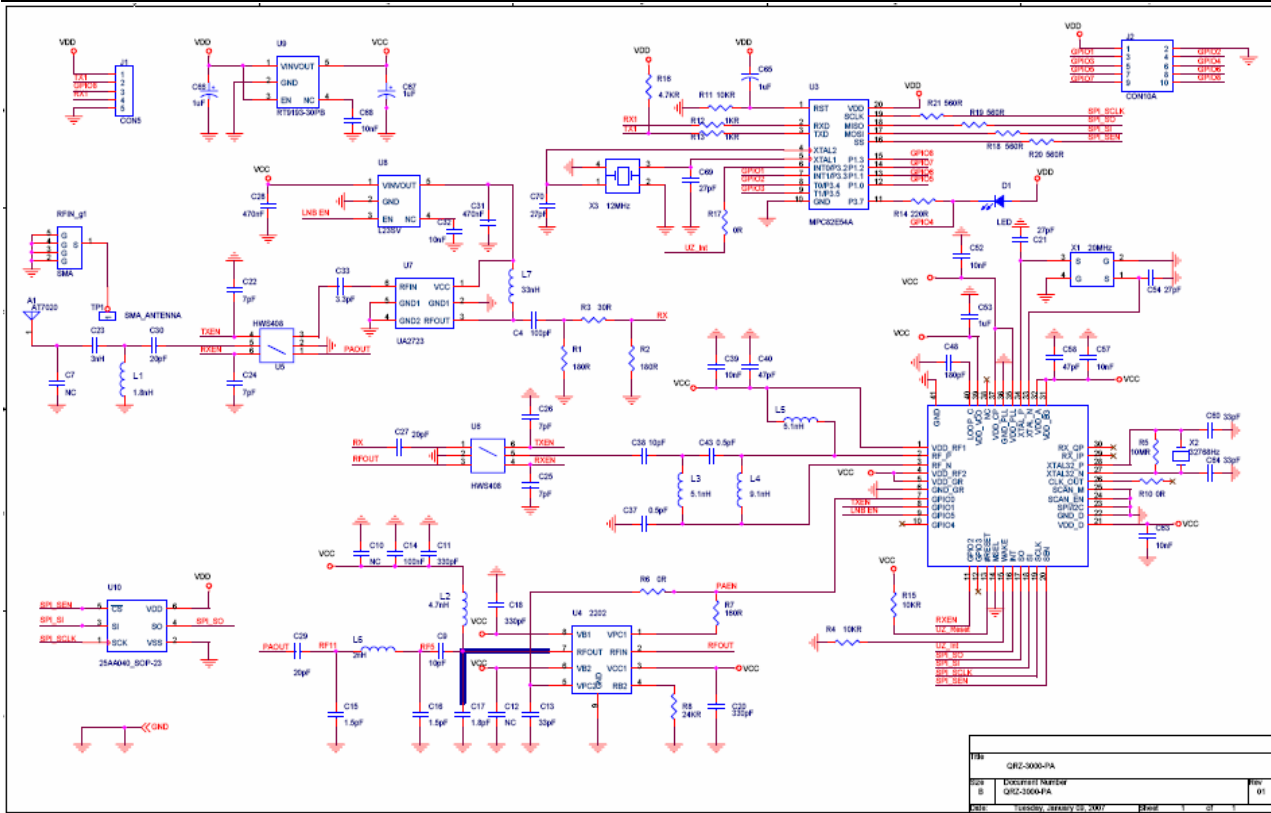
VDD
J1
TX1 1
GPIO6 2
RX1 3
4
5
CON5

VDD
U9
C66 1uF
1 VINVOUT 5
2 GND
3 EN NC 4
RT9193-30PB
VCC
C67 1uF
C68 10nF

VDD
R18 4.7KR
VDD
C65 1uF
R11 10KR
RX1
TX1
R12 1KR
R13 1KR
U3
1 RST VDD 20
2 RXD SCLK 19
3 TXD MISO 18
MOSI 17
SS 16
4 XTAL2
5 XTAL1 P1.3 15
6 INT0/P3.2 P1.2 14
7 INT1/P3.3 P1.1 13
8 T0/P3.4 P1.0 12
9 T1/P3.5
10 GND P3.7 11
MPC82E54A
VDD
R21 560R
R19 560R
R18 560R
R20 560R
SPI_SCLK
SPI_SO
SPI_SI
SPI_SEN
GPIO8
GPIO7
GPIO6
GPIO5
GPIO1
GPIO2
GPIO3
C70 27pF
X3 12MHz
C69 27pF
R17 0R
UZ_Int
D1
VDD
R14 220R
GPIO4
LED

VDD
J2
GPIO1 1 2 GPIO2
GPIO3 3 4 GPIO4
GPIO5 5 6 GPIO6
GPIO7 7 8 GPIO8
9 10
CON10A

VCC
U8
C28 470nF
1 VINVOUT 5
2 GND
LNS EN 3 EN NC 4
L2387
C32 10nF
C31 470nF

RFIN_g1
G S
SMA
A1 AT7020
TP1
SMA_ANTENNA
C23 3nH
C30 20pF
C7 NC
L1 1.8nH
C22 7pF
TXEN
RXEN
HWS408
U5
PAOUT
C24 7pF
C33 3.3pF
U7
6 RFIN VCC 4
5 GND1 GND1 2
4 GND2 RFOUT 3
UA2723
L7 33nH
C4 100pF
R3 30R
RX
R1 180R
R2 180R

VCC
C39 10nF
C40 47pF
L5 5.1nH

VCC
C52 10nF
VCC
C53 1uF
C48 180pF
C21 27pF
X1 20MHz
S G
G S
C54 27pF
C58 47pF
C57 10nF
VCC

RX
C27 20pF
RFOUT
U6
HWS408
TXEN
RXEN
C26 7pF
C25 7pF
C38 10pF
C43 0.5pF
L3 5.1nH
L4 9.1nH
C37 0.5pF

VCC
GND
LOOP_C
VDD_VCO
NC
GND_DP
GND_PLL
VDD_PLL
XTAL_P
XTAL_N
VDD_A
VDD_BB
1 VDD_RF1
2 RF_P
3 RF_N
4 VDD_RF2
5 GND_GR
6 GPIO0
7 GPIO1
8 GPIO5
9 GPIO5
10 GPIO4
TXEN
LNS EN
RX_OP 30
RX_IP 29
XTAL32_P 28
XTAL32_N 27
CLK_OUT 26
SCAN_M 25
SCAN_EN 24
SPI/I2C 23
GND_D 22
VDD_D 21
GPIO2
GPIO3
RESET
MISEL
WAKE
INT
SO
SI
SCLK
SEN
C60 33pF
R5 10MR
X2 32768Hz
C64 33pF
R10 0R
C63 10nF
VCC

VCC
C10 NC
C14 100nF
C11 330pF
L2 4.7nH
VCC
C18 330pF
R6 0R
PAEN
R7 180R
U4 2202
8 VB1 VPC1 1
7 RFOUT RFIN 2
6 VB2 VCC1 3
5 VPC2 RB2 4
GND
9
RFOUT
VCC
R8 24KR
C20 330pF
PAOUT
C29 20pF
RF11
L6 2nH
RF5
C9 10pF
C15 1.5pF
C16 1.5pF
C17 1.8pF
C12 NC
C13 33pF

VCC
R15 10KR
RXEN
UZ_Reset
R4 10KR
UZ_Int
SPI_SO
SPI_SI
SPI_SCLK
SPI_SEN

U10
VDD
SPI_SEN 1 CS VDD 8
SPI_SI 2 SI SO 4
SPI_SCLK 3 SCK VSS 2
SPI_SO
25AA040_SOP-23
GND

Title
QRZ-3000-PA
Size
B
Document Number
QRZ-3000-PA
Rev
01
Date: Tuesday, January 09, 2007
Sheet 1 of 1